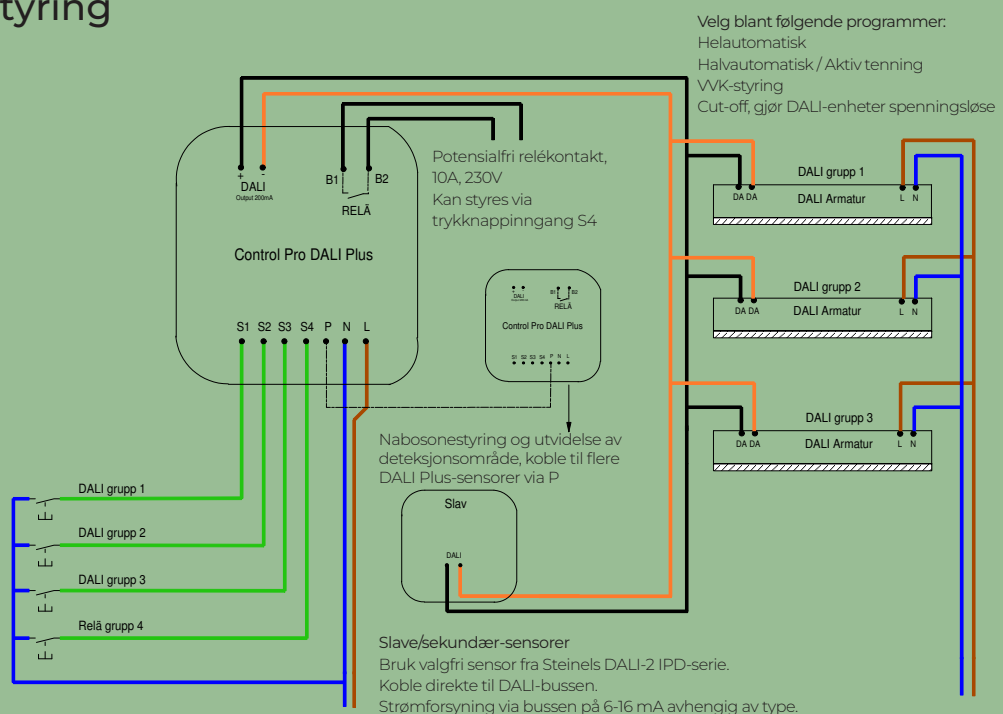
tyring

Velg blant følgende programmer:
Helautomatisk
Halvautomatisk / Aktiv tenning
VVK-styring
Cut-off, gjør DALI-enheter spenningsløse

+ -
DALI
Output 200mA

B1 B2
RELÅ

Potensialfri relékontakt, 10A, 230V
Kan styres via trykknappinngang S4

Control Pro DALI Plus

S1 S2 S3 S4 P N L

DALI
RELÅ
Control Pro DALI Plus
S1 S2 S3 S4 P N L

DALI gruppe 1
DA DA DALI Armatur L N

DALI gruppe 2
DA DA DALI Armatur L N

DALI gruppe 3
DA DA DALI Armatur L N

Nabosonestyring og utvidelse av deteksjonsområde, koble til flere DALI Plus-sensorer via P

Slav
DALI

DALI gruppp 1
DALI gruppp 2
DALI gruppp 3
Relä grupp 4

Slave/sekundær-sensorer
Bruk valgfri sensor fra Steinels DALI-2 IPD-serie.
Koble direkte til DALI-bussen.
Strømforsyning via bussen på 6-16 mA avhengig av type.